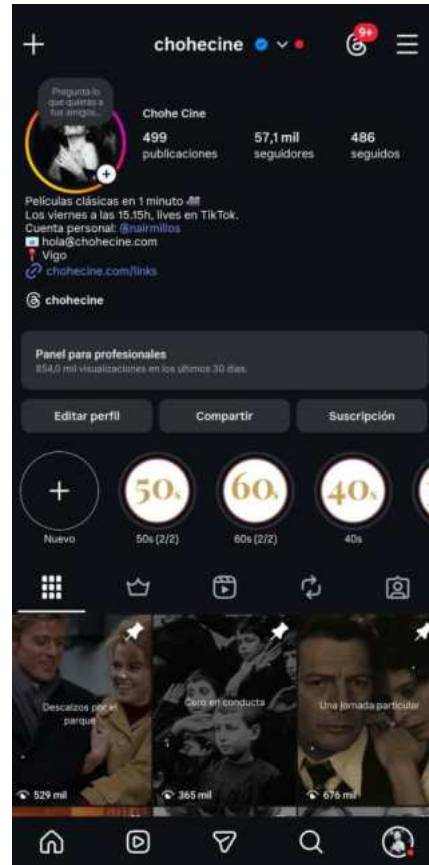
+ chohecine 9+

Pregunta lo que quieras a tus amigos...

Chohe Cine
499 publicaciones
57,1 mil seguidores
486 seguidos

Películas clásicas en 1 minuto 🎬
Los viernes a las 15.15h, lives en TikTok.
Cuenta personal: @nairmillos
📧 hola@chohecine.com
📍 Vigo
🔗 chohecine.com/links

chohecine

Panel para profesionales
854,0 mil visualizaciones en los últimos 30 días.

Editar perfil
Compartir
Suscripción

Nuevo
50s
50s (2/2)
60s
60s (2/2)
40s
40s

Descalzos por el parque
529 mil
Cero en conducta
365 mil
Una jornada particular
676 mil